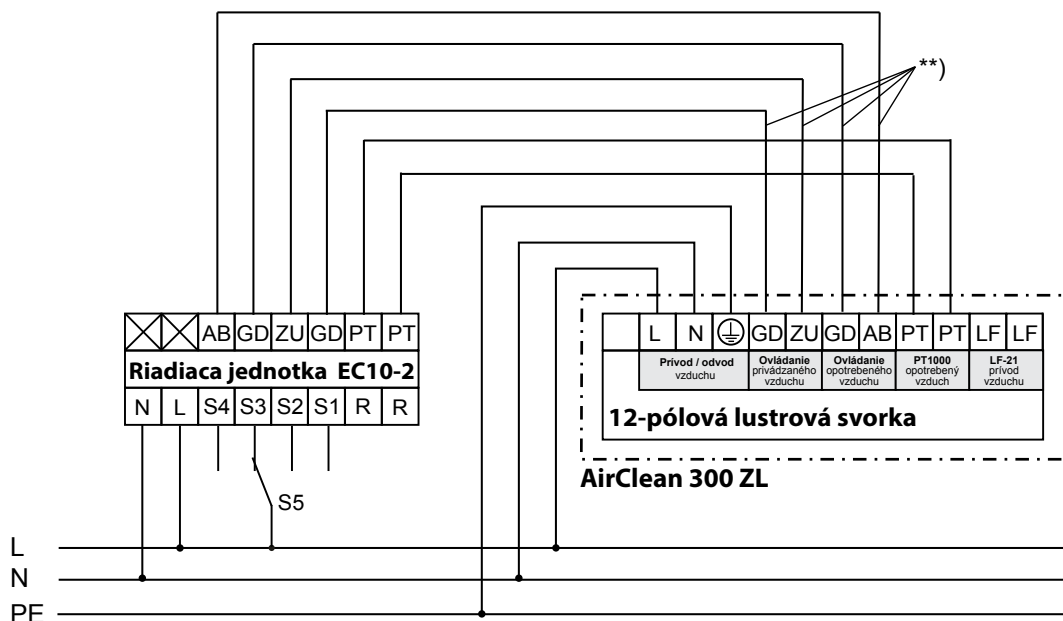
**)

| | | AB | GD | ZU | GD | PT | PT |
|---|---|---|---|---|---|---|---|

Riadiaca jednotka EC10-2

| N | L | S4 | S3 | S2 | S1 | R | R |
|---|---|---|---|---|---|---|---|

S5

| | L | N | ⏚ | GD | ZU | GD | AB | PT | PT | LF | LF |
|---|---|---|---|---|---|---|---|---|---|---|---|

Prívod / odvod vzduchu

Ovládanie privádzaného vzduchu

Ovládanie opotrebeného vzduchu

PT1000 opotrebený vzduch

LF-21 prívod vzduchu

12-pólová lustrová svorka

AirClean 300 ZL

L
N
PE